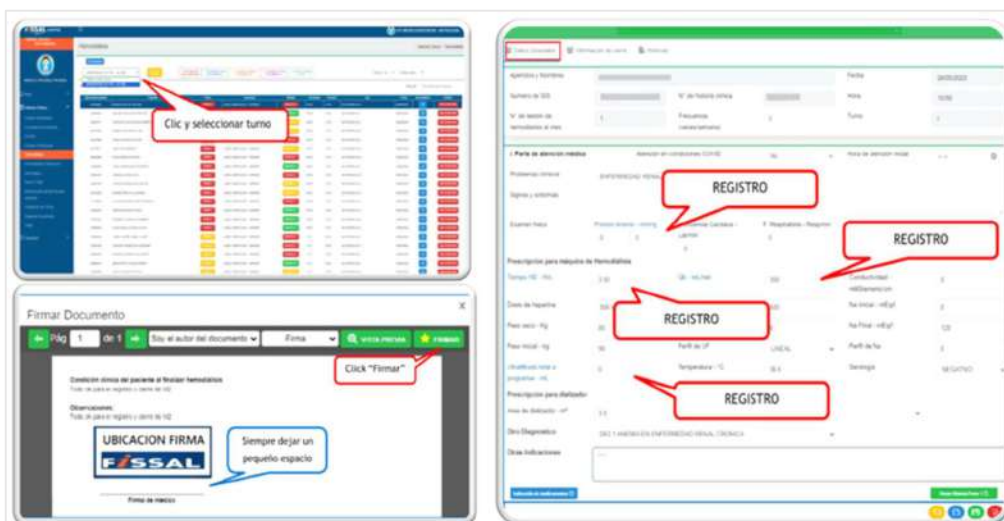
Hemodiálisis

Clic y seleccionar turno

Firmar Documento

Pág 1 de 1 Soy el autor del documento Firma VISTA PREVIA FIRMAR

Click "Firmar"

Condición clínica del paciente al finalizar hemodiálisis

Observaciones

UBICACION FIRMA

FISSAL

Siempre dejar un pequeño espacio

Firma de médico

Datos Generales

Apellidos y Nombres

Fecha

Número de SIS

N° de historia clínica

Hora

N° de sesión de hemodiálisis al mes

Frecuencia (veces/semana)

Turno

Parte de atención médica

Atención en condiciones COVID

Hora de atención inicial

Problemas clínicos

ENFERMEDAD RENAL

Signos y síntomas

REGISTRO

Examen físico

REGISTRO

Prescripción para máquina de Hemodiálisis

REGISTRO

Dosis de heparina

Peso seco - Kg

Peso inicial - Kg

Perfil de UF

LINEAL

Perfil de Na

Temperatura - °C

Serología

NEGATIVO

REGISTRO

Prescripción para dializador

Área de dializador - m²

Otros Diagnóstico

Otras Indicaciones